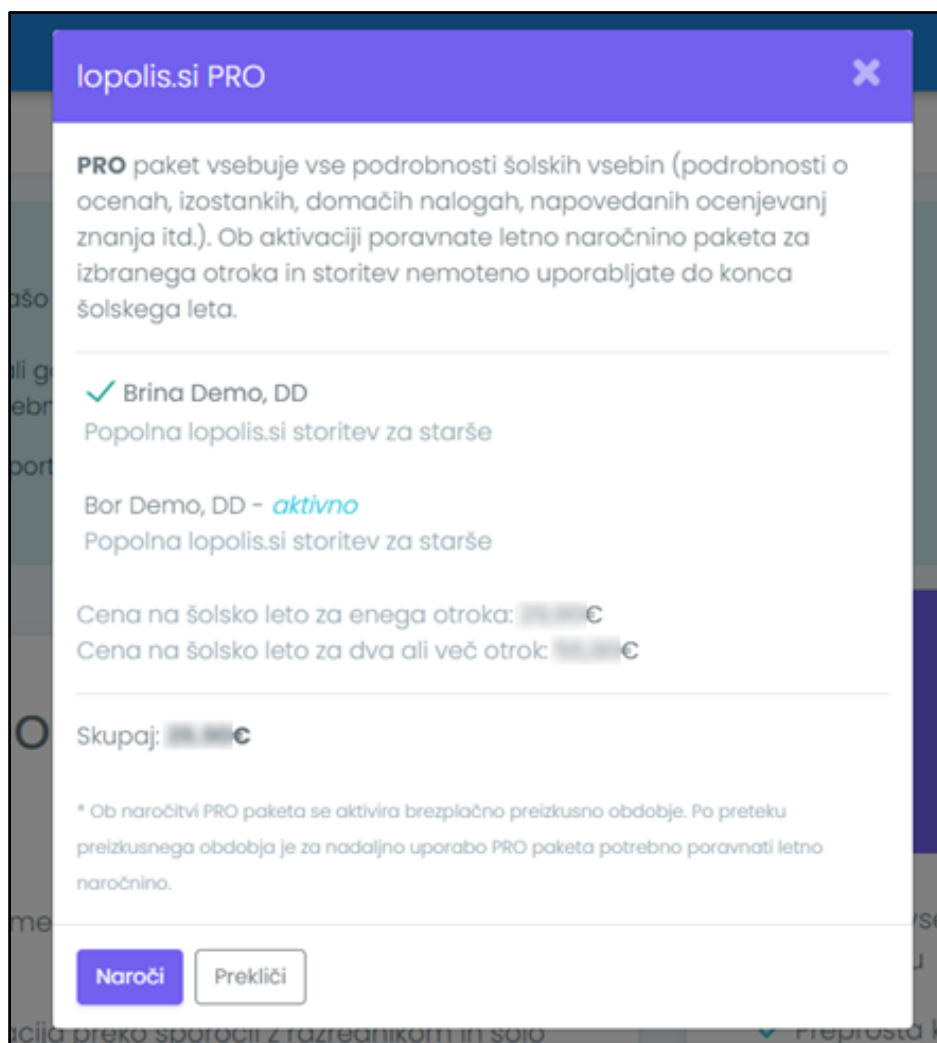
lopolis.si PRO

**PRO** paket vsebuje vse podrobnosti šolskih vsebin (podrobnosti o ocenah, izostankih, domačih nalogah, napovedanih ocenjevanj znanja itd.). Ob aktivaciji poravnate letno naročnino paketa za izbranega otroka in storitev nemoteno uporabljate do konca šolskega leta.

✓ Brina Demo, DD
Popolna lopolis.si storitev za starše

Bor Demo, DD - aktivno
Popolna lopolis.si storitev za starše

Cena na šolsko leto za enega otroka: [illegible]€
Cena na šolsko leto za dva ali več otrok: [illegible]€

Skupaj: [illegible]€

* Ob naročitvi PRO paketa se aktivira brezplačno preizkusno obdobje. Po preteku preizkusnega obdobja je za nadaljno uporabo PRO paketa potrebno poravnati letno naročnino.

Naroči Prekliči